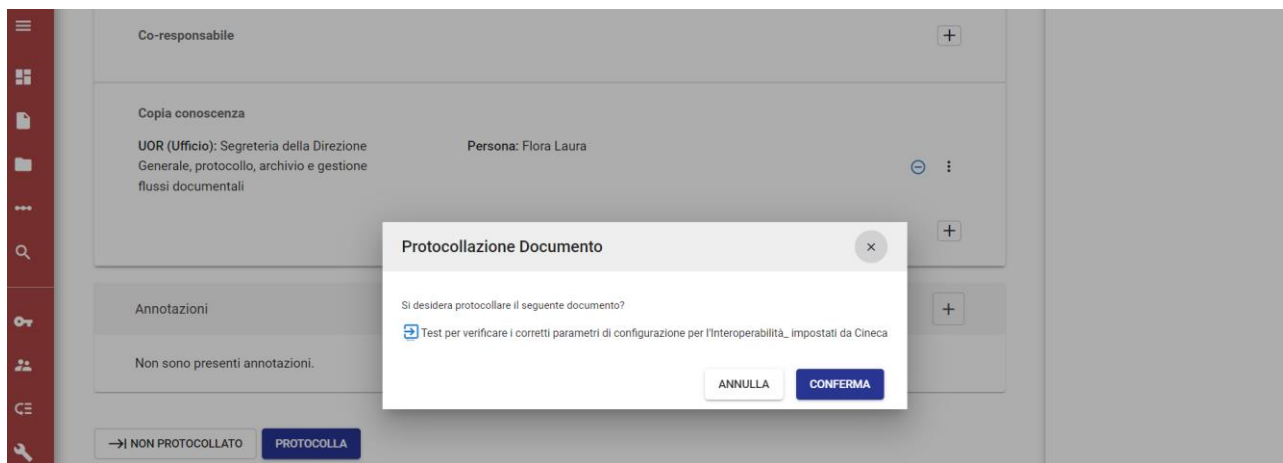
Co-responsabile

Copia conoscenza

UOR (Ufficio): Segreteria della Direzione Generale, protocollo, archivio e gestione flussi documentali

Persona: Flora Laura

Annotazioni

Non sono presenti annotazioni.

→| NON PROTOCOLLATO

PROTOCOLLA

Protocollazione Documento

×

Si desidera protocollare il seguente documento?

Test per verificare i corretti parametri di configurazione per l'Interoperabilità_ impostati da Cineca

ANNULLA

CONFERMA